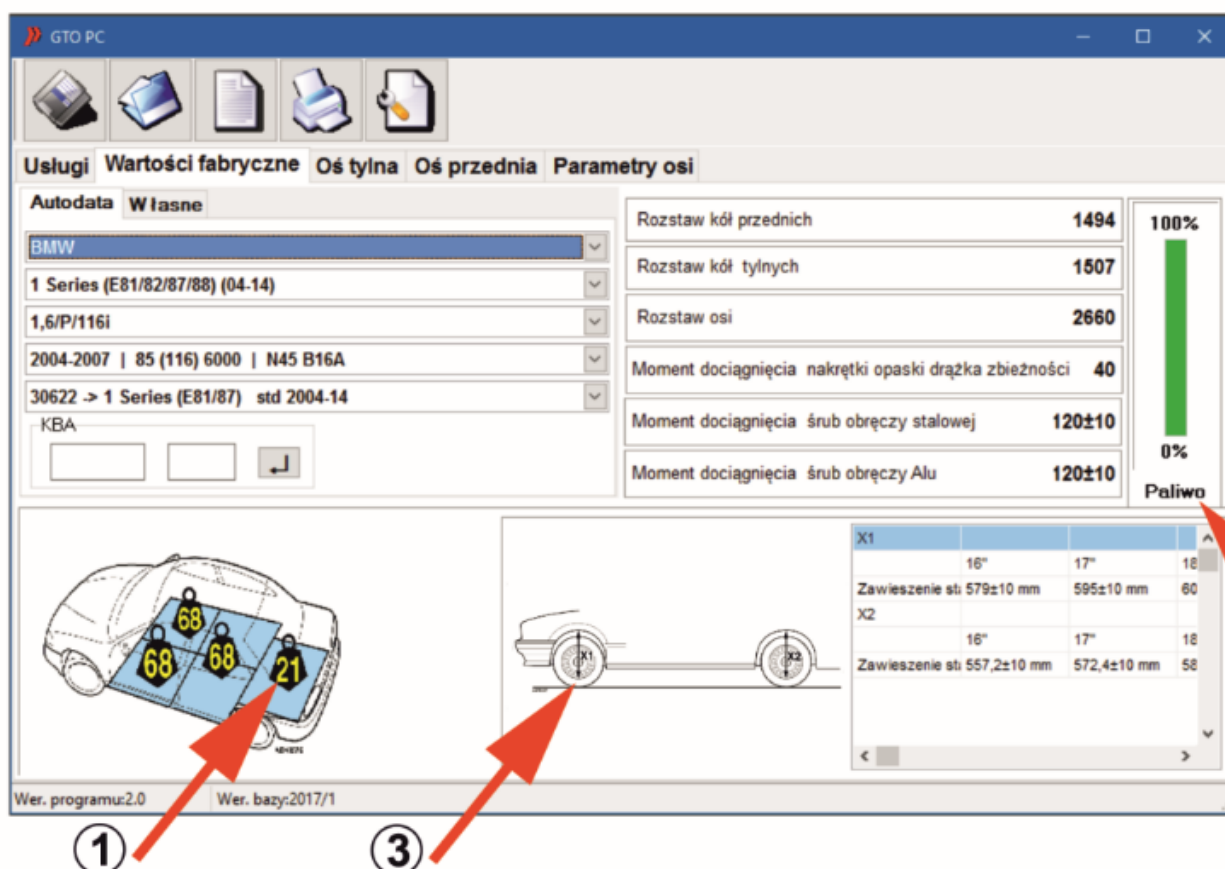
GTO PC

Usługi | Wartości fabryczne | Oś tylna | Oś przednia | Parametry osi

Autodata | Własne

BMW
1 Series (E81/82/87/88) (04-14)
1,6/P/116i
2004-2007 | 85 (116) 6000 | N45 B16A
30622 -> 1 Series (E81/87) std 2004-14
KBA

Rozstaw kół przednich 1494
Rozstaw kół tylnych 1507
Rozstaw osi 2660
Moment dociągnięcia nakrętki opaski drążka zbieżności 40
Moment dociągnięcia śrub obręczy stalowej 120±10
Moment dociągnięcia śrub obręczy Alu 120±10

100%
0%
Paliwo

68
68
68
21

X1
X2

| X1 | | | |
|---|---|---|---|
| | 16" | 17" | 18 |
| Zawieszenie st | 579±10 mm | 595±10 mm | 60 |
| X2 | | | |
| | 16" | 17" | 18 |
| Zawieszenie st | 557,2±10 mm | 572,4±10 mm | 58 |

Wer. programu:2.0 | Wer. bazy:2017/1

1
3